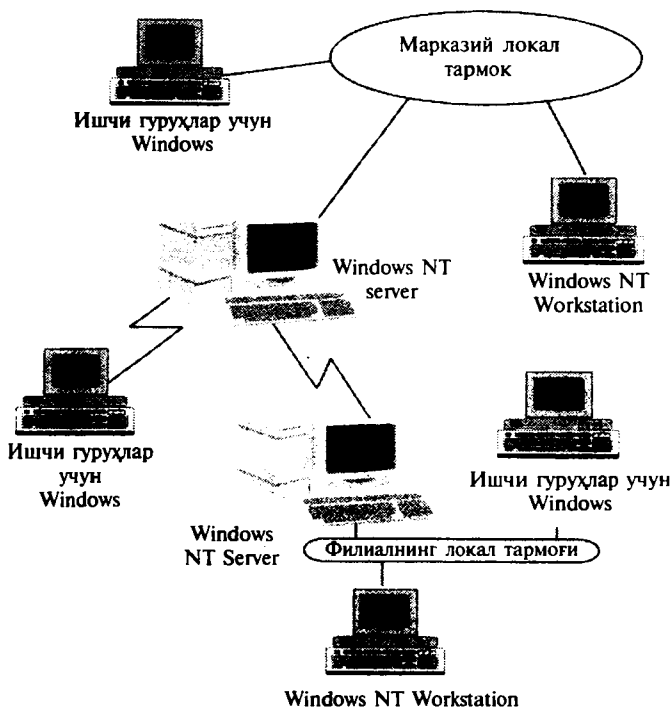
Марказий локал тармок

Ишчи гуруҳлар учун Windows

Windows NT server

Windows NT Workstation

Ишчи гуруҳлар учун Windows

Ишчи гуруҳлар учун Windows

Windows NT Server

Филиалнинг локал тармоғи

Windows NT Workstation